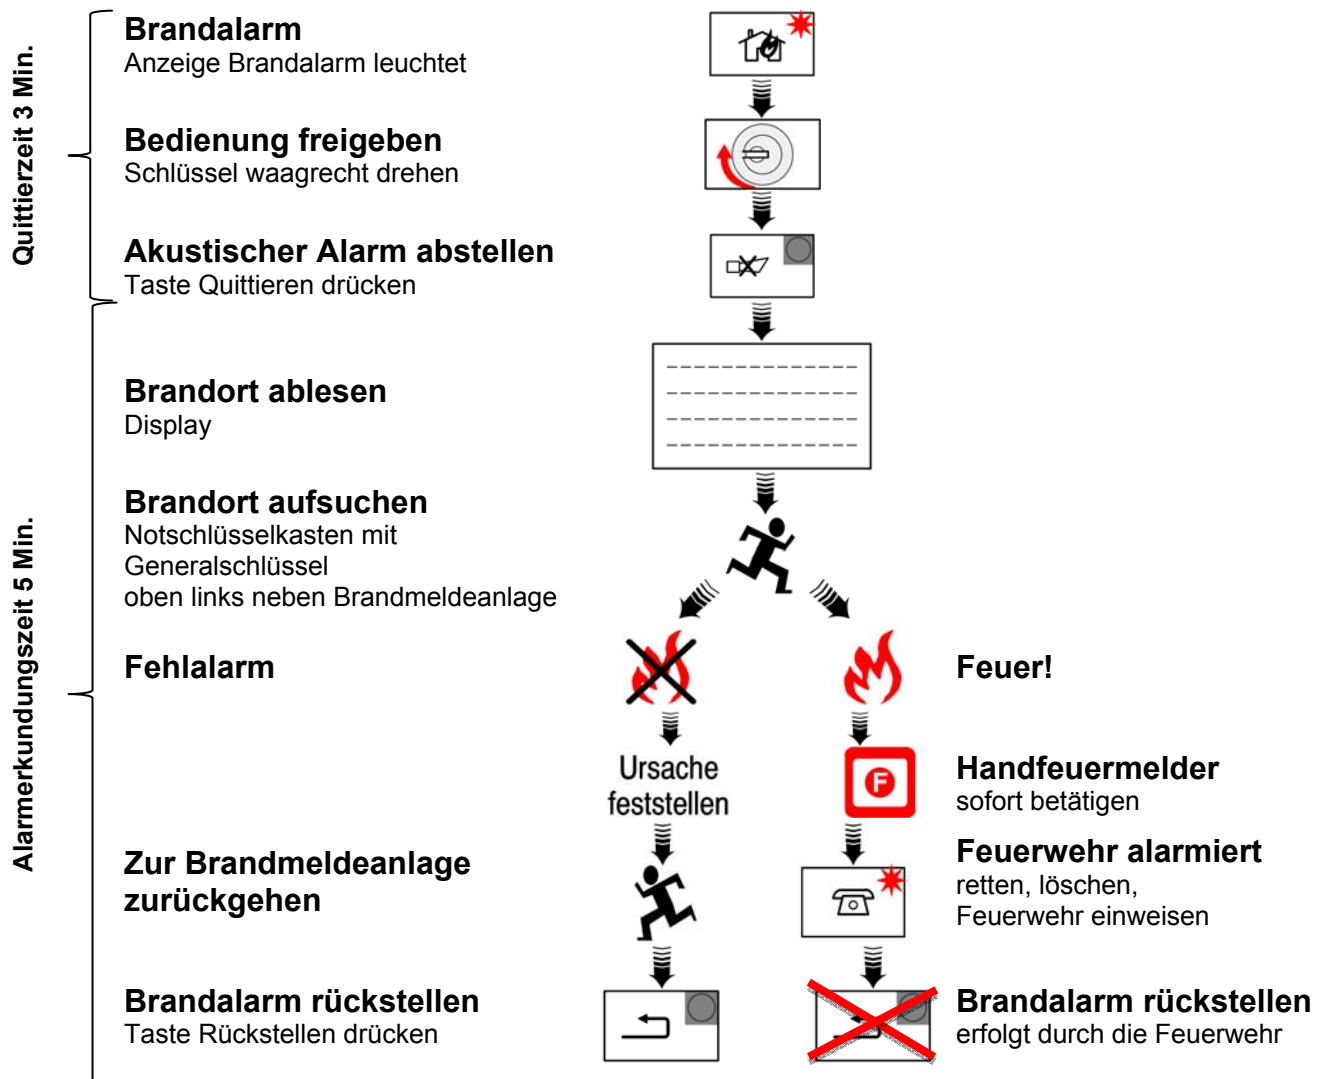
Quittierzeit 3 Min.

Brandalarm
Anzeige Brandalarm leuchtet

Bedienung freigeben
Schlüssel waagrecht drehen

Akustischer Alarm abstellen
Taste Quittieren drücken

Alarmerkundungszeit 5 Min.

Brandort ablesen
Display

Brandort aufsuchen
Notschlüsselkasten mit Generalschlüssel oben links neben Brandmeldeanlage

Fehlalarm

Feuer!

Ursache feststellen

Handfeuermelder
sofort betätigen

Zur Brandmeldeanlage zurückgehen

Feuerwehr alarmiert
retten, löschen, Feuerwehr einweisen

Brandalarm rückstellen
Taste Rückstellen drücken

Brandalarm rückstellen
erfolgt durch die Feuerwehr